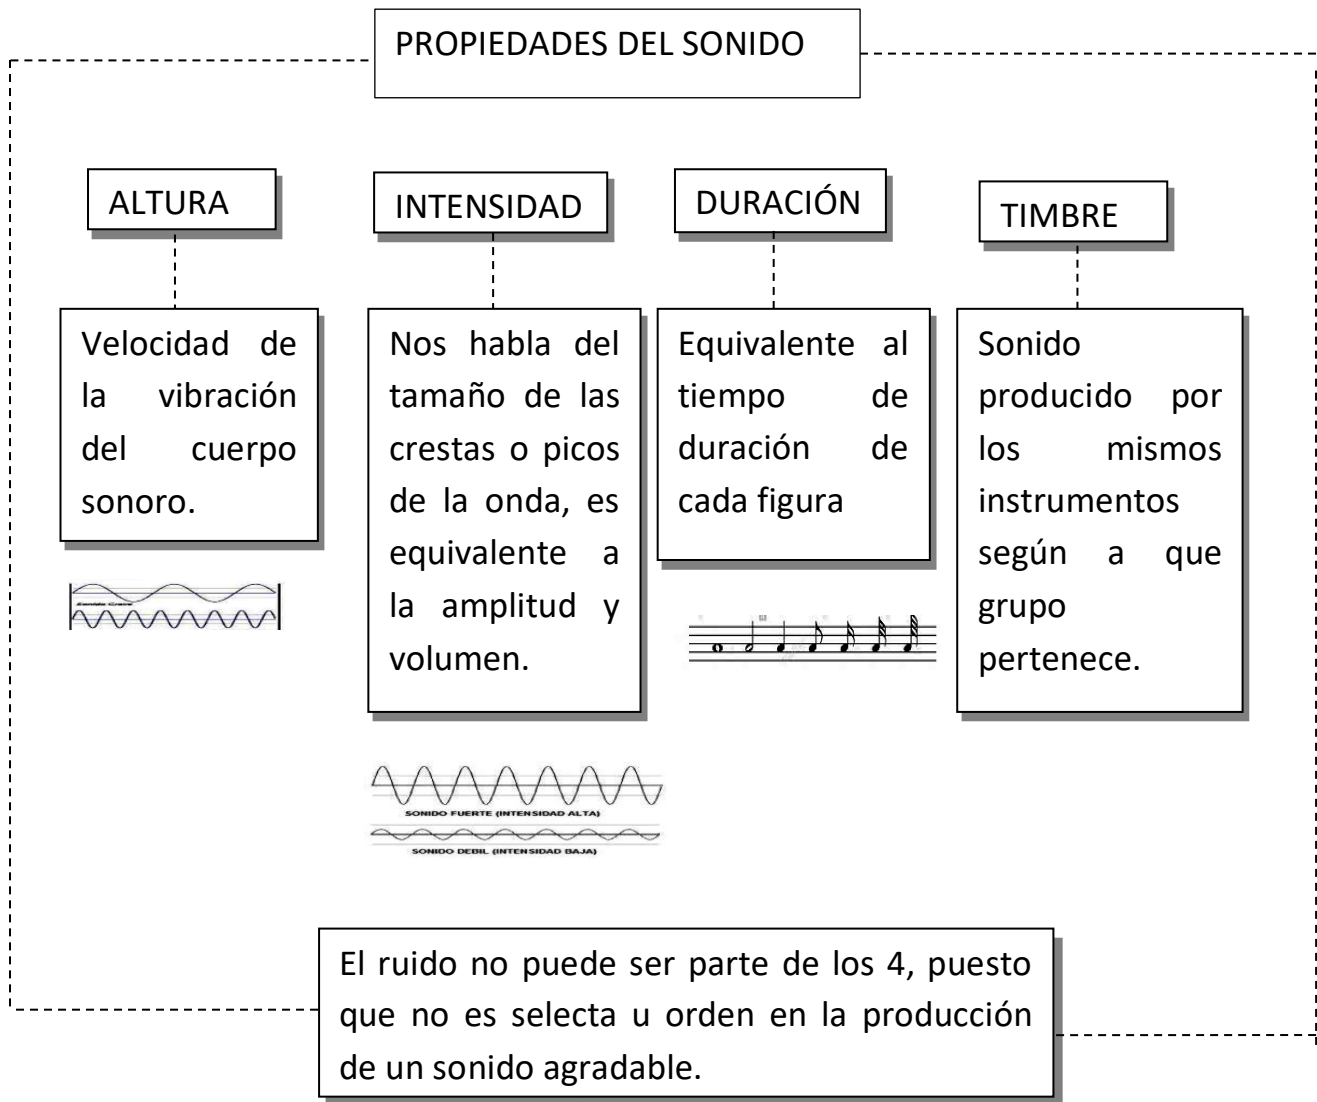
PROPIEDADES DEL SONIDO

ALTURA

Velocidad de la vibración del cuerpo sonoro.

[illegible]

INTENSIDAD

Nos habla del tamaño de las crestas o picos de la onda, es equivalente a la amplitud y volumen.

SONIDO FUERTE (INTENSIDAD ALTA)

SONIDO DEBIL (INTENSIDAD BAJA)

DURACIÓN

Equivalente al tiempo de duración de cada figura

TIMBRE

Sonido producido por los mismos instrumentos según a que grupo pertenece.

El ruido no puede ser parte de los 4, puesto que no es selecta u orden en la producción de un sonido agradable.